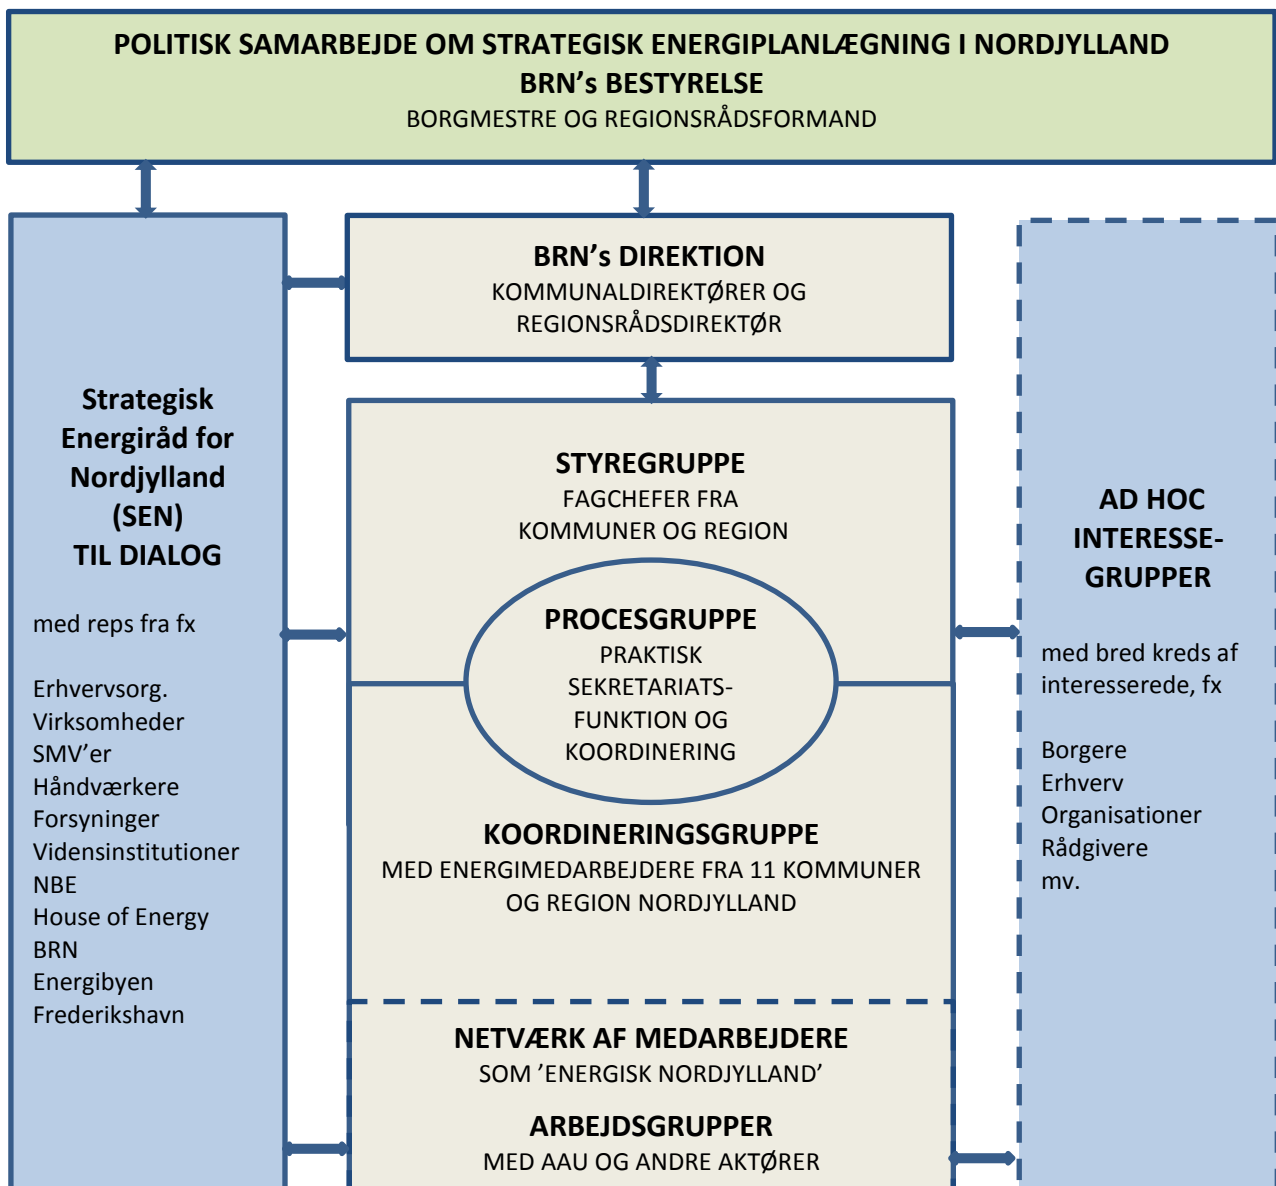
POLITISK SAMARBEJDE OM STRATEGISK ENERGIPLANLÆGNING I NORDJYLLAND
BRN's BESTYRELSE
BORGMESTRE OG REGIONSRÅDSFORMAND

Strategisk Energiråd for Nordjylland (SEN)
TIL DIALOG

med reps fra fx

Erhvervsorg.
Virksomheder
SMV'er
Håndværkere
Forsyninger
Vidensinstitutioner
NBE
House of Energy
BRN
Energibyen
Frederikshavn

BRN's DIREKTION
KOMMUNALDIREKTØRER OG REGIONSRÅDSDIREKTØR

STYREGRUPPE
FAGCHEFER FRA KOMMUNER OG REGION

PROCESGRUPPE
PRAKTISK SEKRETARIATSFUNKTION OG KOORDINERING

KOORDINERINGSGRUPPE
MED ENERGIMEDARBEJDERE FRA 11 KOMMUNER OG REGION NORDJYLLAND

NETVÆRK AF MEDARBEJDERE
SOM 'ENERGISK NORDJYLLAND'

ARBEJDSGRUPPER
MED AAU OG ANDRE AKTØRER

AD HOC INTERESSEGRUPPER

med bred kreds af interesserede, fx

Borgere
Erhverv
Organisationer
Rådgivere
mv.